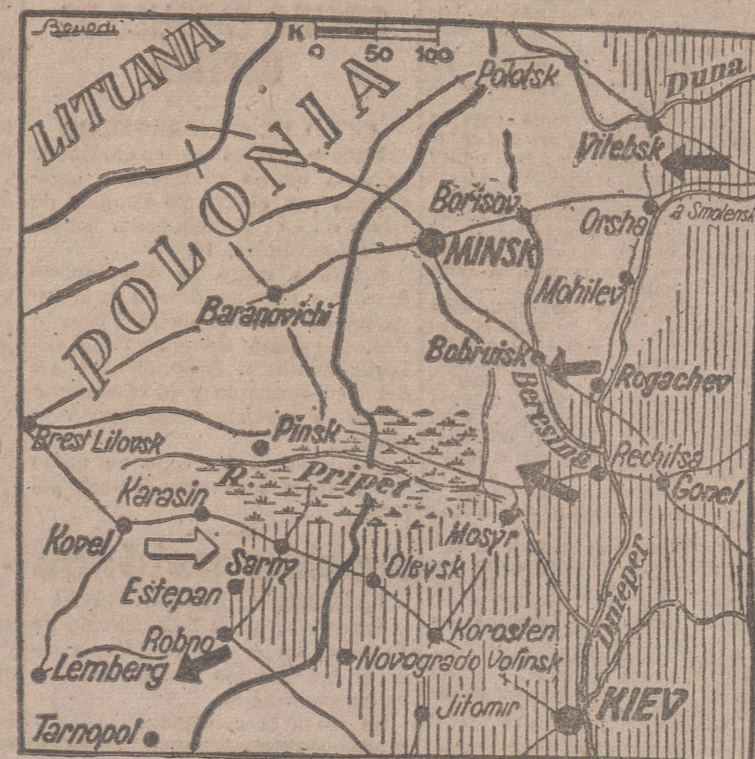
Bevedi
K 0 50 100
LITUANIA
POLONIA
Polotsk
Duna
Vitebsk
Borisov
Orsha
a Smolensk
MINSK
Mohilev
Baranovichi
Bobruisk
Rogachev
Beresina
Brest Litovsk
Pinsk
R. Pripet
Rechitsa
Gomel
Karasin
Kovel
Mosyr
Sarny
Olevsk
Estepan
Dnieper
Robno
Korosten
Lemberg
Novogrado Volinsk
Jitomir
KIEV
Tarnopol